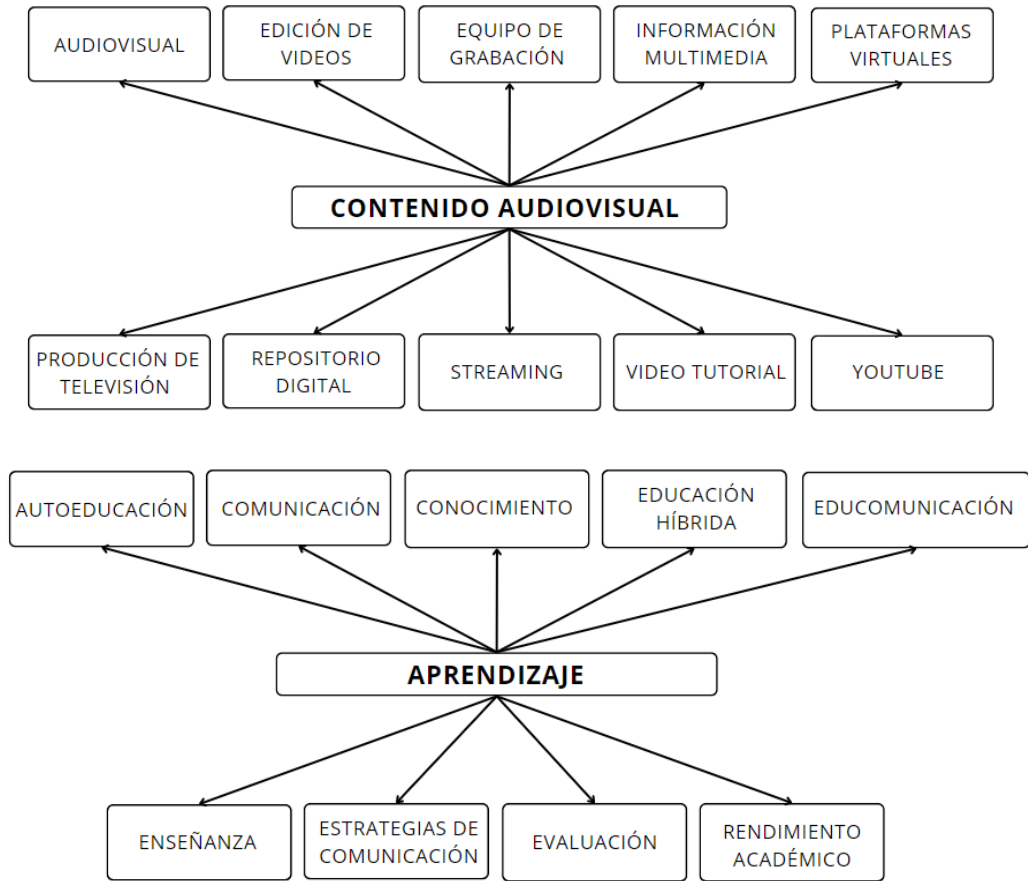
AUDIOVISUAL

EDICIÓN DE VIDEOS

EQUIPO DE GRABACIÓN

INFORMACIÓN MULTIMEDIA

PLATAFORMAS VIRTUALES

CONTENIDO AUDIOVISUAL

PRODUCCIÓN DE TELEVISIÓN

REPOSITORIO DIGITAL

STREAMING

VIDEO TUTORIAL

YOUTUBE

AUTOEDUCACIÓN

COMUNICACIÓN

CONOCIMIENTO

EDUCACIÓN HÍBRIDA

EDUCOMUNICACIÓN

APRENDIZAJE

ENSEÑANZA

ESTRATEGIAS DE COMUNICACIÓN

EVALUACIÓN

RENDIMIENTO ACADÉMICO